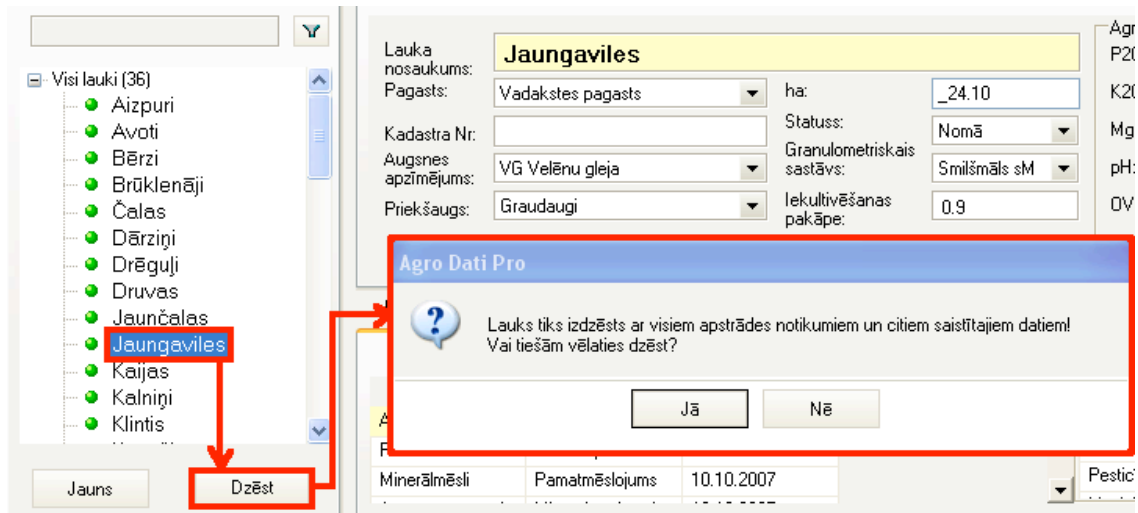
Visi lauki (36)
Aizpuri
Avoti
Bērzi
Brūklenāji
Čalas
Dārziņi
Drēguļi
Druvas
Jaunčalas
Jaungaviles
Kaijas
Kalniņi
Klintis

Jauns
Dzēst

Lauka nosaukums: Jaungaviles
Pagasts: Vadakstes pagasts
ha: _24.10
Kadastra Nr:
Statuss: Nomā
Augsnes apzīmējums: VG Velēnu gleja
Granulometriskais sastāvs: Smilšmāls sM
Priekšaugs: Graudaugi
Iekultivēšanas pakāpe: 0.9

Agr
P20
K20
Mg
pH:
OV

Agro Dati Pro
Lauks tiks izdzēsts ar visiem apstrādes notikumiem un citiem saistītajiem datiem! Vai tiešām vēlaties dzēst?
Jā
Nē

A
F
Minerālmēsli | Pamatmēslojums | 10.10.2007
Pestic